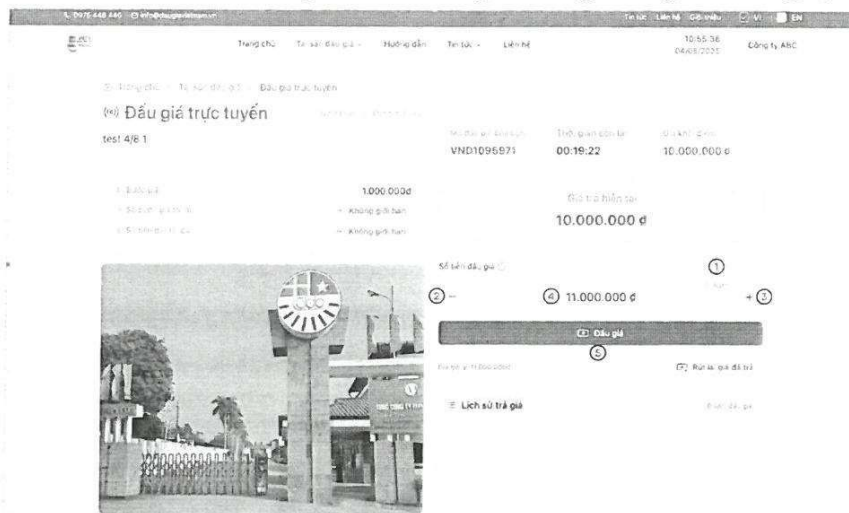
0975 448 440 info@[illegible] Tin tức Liên hệ Giới thiệu VI EN

Trang chủ Tài sản đấu giá Hướng dẫn Tin tức Liên hệ 10:55:38 04/08/2023 Công ty ABC

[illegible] / Tài sản đấu giá / Đấu giá trực tuyến

Đấu giá trực tuyến

test 4/8 1

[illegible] VND1095971

Thời gian còn lại 00:19:22

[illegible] 10.000.000 đ

Bước giá 1.000.000đ

Số bước giá tối đa Không giới hạn

Số lần trả giá Không giới hạn

Giá trả hiện tại 10.000.000 đ

Số tiền đấu giá

① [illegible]

② –

④ 11.000.000 đ

+ ③

Đấu giá

⑤

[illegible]

Rút lại giá đã trả

Lịch sử trả giá

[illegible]